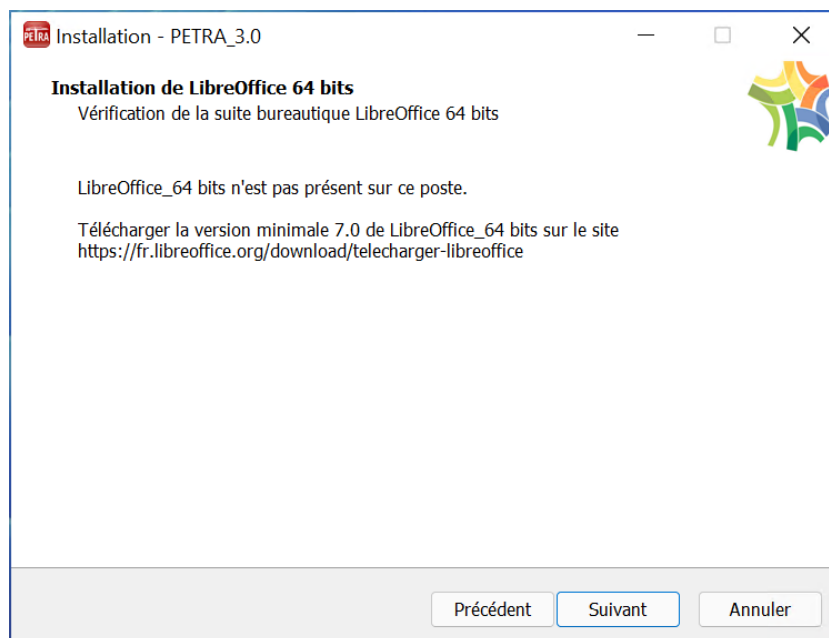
PETRA Installation - PETRA_3.0

Installation de LibreOffice 64 bits
Vérification de la suite bureautique LibreOffice 64 bits

LibreOffice_64 bits n'est pas présent sur ce poste.

Télécharger la version minimale 7.0 de LibreOffice_64 bits sur le site https://fr.libreoffice.org/download/telecharger-libreoffice

Précédent Suivant Annuler